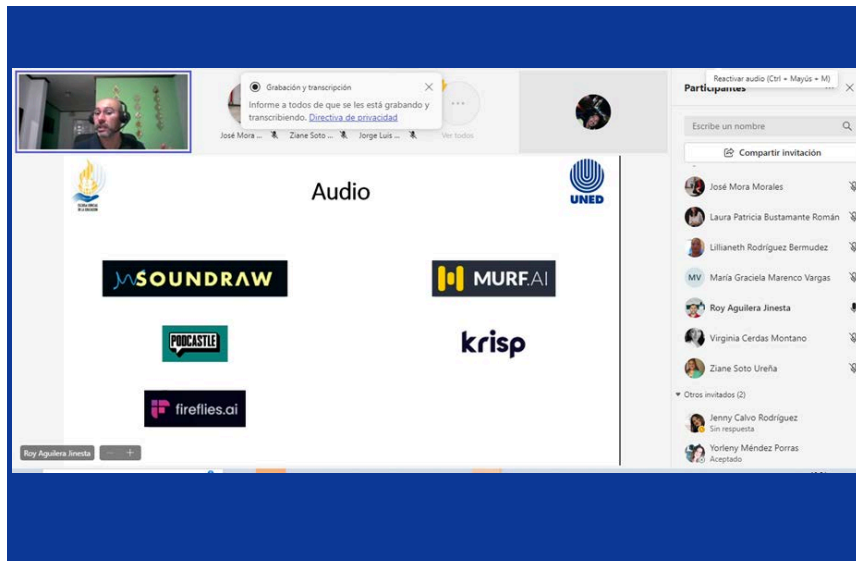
Grabación y transcripción

Informe a todos de que se les está grabando y transcribiendo. Directiva de privacidad

José Mora ... Ziane Soto ... Jorge Luis ... Ver todos

Reactivar audio (Ctrl + Mayús + M)

Participantes

Escribe un nombre

Compartir invitación

José Mora Morales

Laura Patricia Bustamante Román

Lillianeth Rodríguez Bermudez

MV María Graciela Marenco Vargas

Roy Aguilera Jinesta

Virginia Cerdas Montano

Ziane Soto Ureña

Otros invitados (2)

Jenny Calvo Rodríguez
Sin respuesta

Yorleny Méndez Porras
Aceptado

Audio

UNED

SOUNDRAW

MURF.AI

PODCASTLE

krisp

fireflies.ai

Roy Aguilera Jinesta